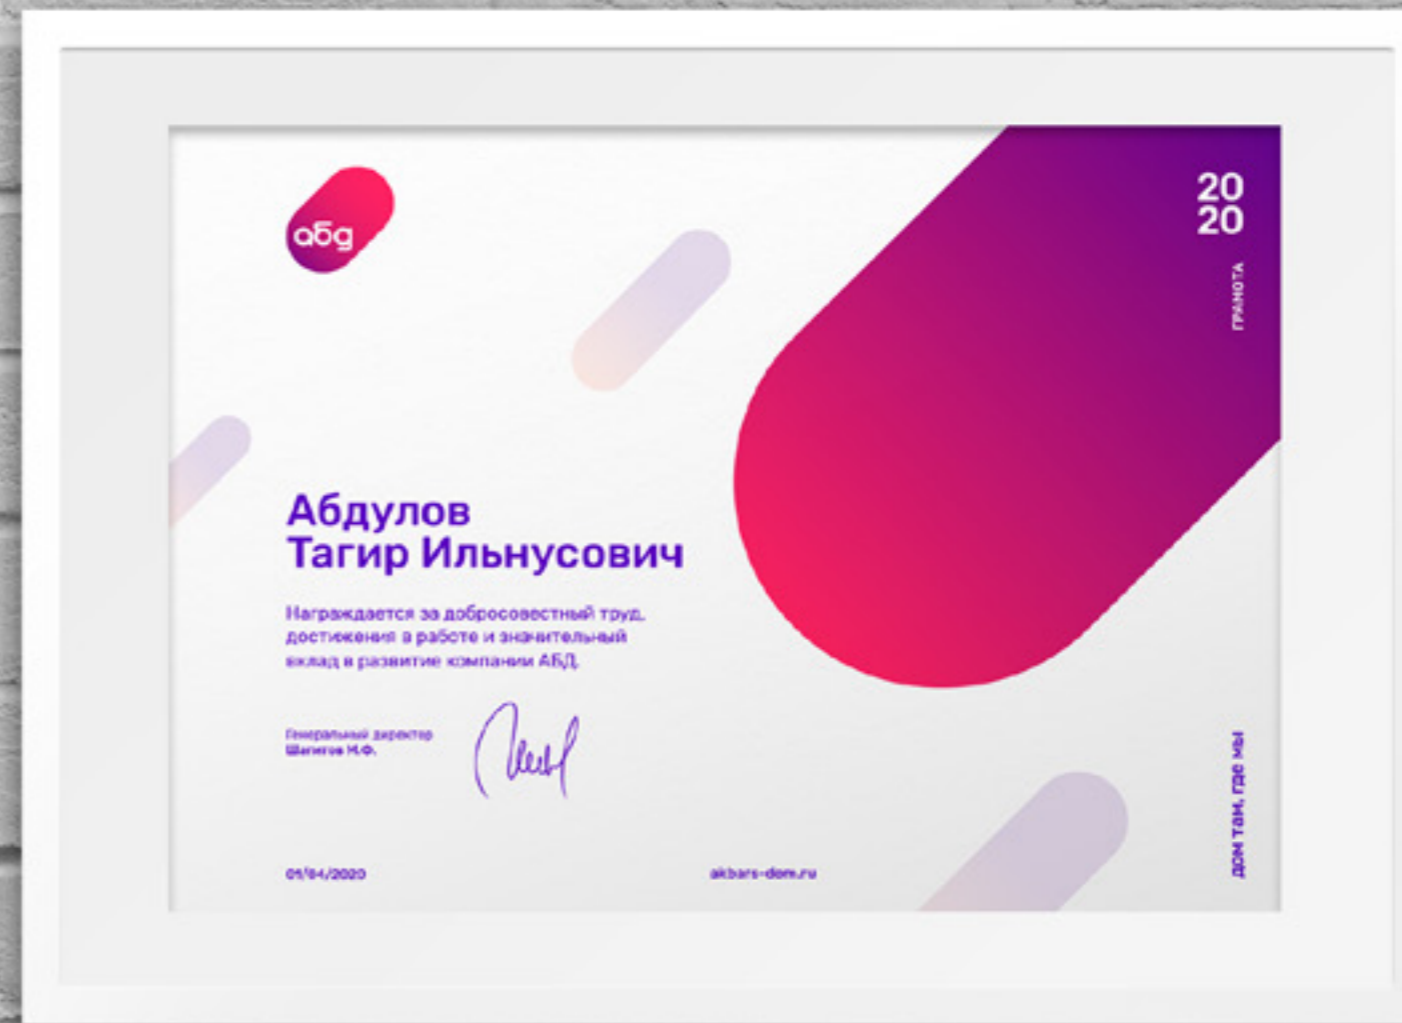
абд

2020

ГРАМОТА

Абдулов
Тагир Ильнусович

Награждается за добросовестный труд, достижения в работе и значительный вклад в развитие компании АБД.

Генеральный директор
Шагигов Н.Ф.

01/04/2020

akbars-dom.ru

дом там, где мы